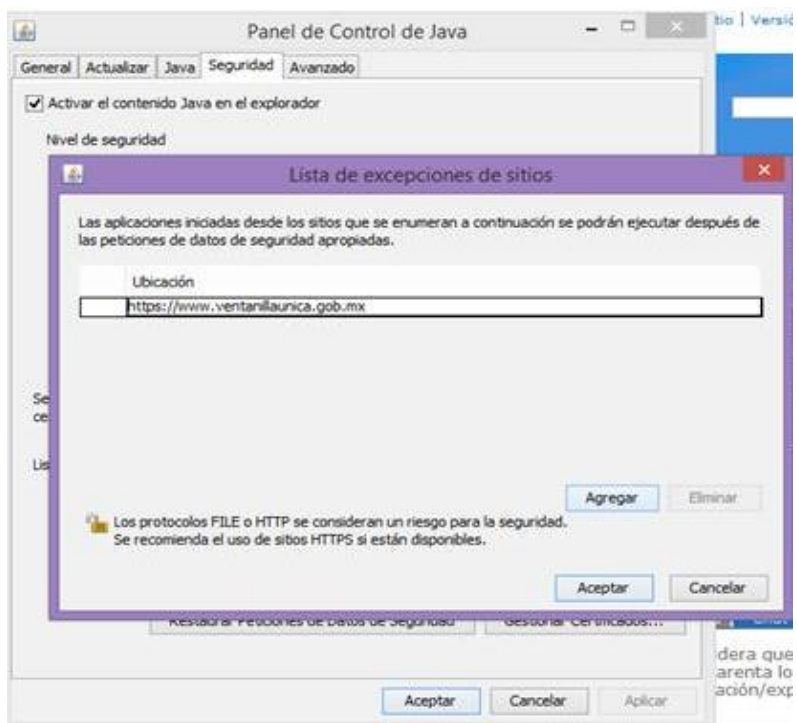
Panel de Control de Java

tio | Versi

General | Actualizar | Java | Seguridad | Avanzado

Activar el contenido Java en el explorador

Nivel de seguridad

Lista de excepciones de sitios

Las aplicaciones iniciadas desde los sitios que se enumeran a continuación se podrán ejecutar después de las peticiones de datos de seguridad apropiadas.

Ubicación

https://www.ventanillaunica.gob.mx

Se
ce

Lis

Agregar | Eliminar

Los protocolos FILE o HTTP se consideran un riesgo para la seguridad. Se recomienda el uso de sitios HTTPS si están disponibles.

Aceptar | Cancelar

Restaurar Peticiones de Datos de Seguridad | Gestionar Certificados...

dera que
arenta lo
ación/exp

Aceptar | Cancelar | Aplicar